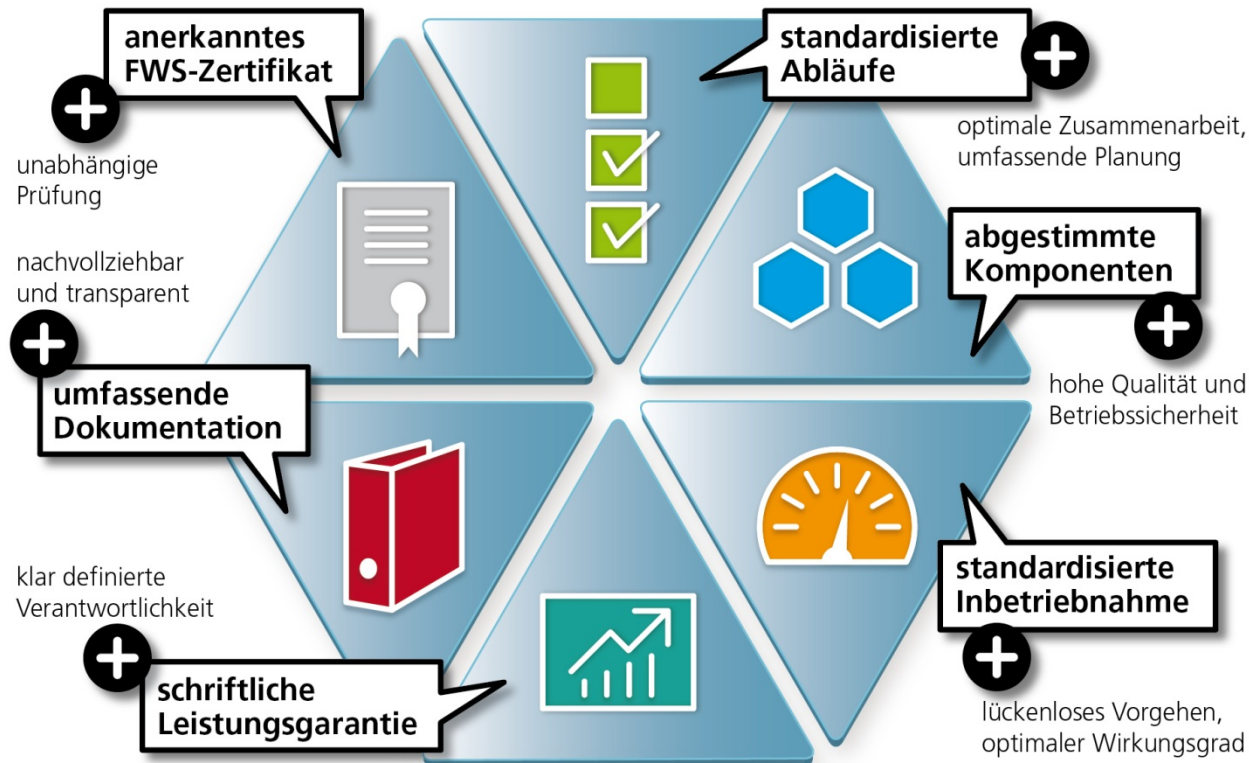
anerkanntes FWS-Zertifikat

unabhängige Prüfung

standardisierte Abläufe

optimale Zusammenarbeit, umfassende Planung

abgestimmte Komponenten

hohe Qualität und Betriebssicherheit

nachvollziehbar und transparent

umfassende Dokumentation

klar definierte Verantwortlichkeit

schriftliche Leistungsgarantie

standardisierte Inbetriebnahme

lückenloses Vorgehen, optimaler Wirkungsgrad